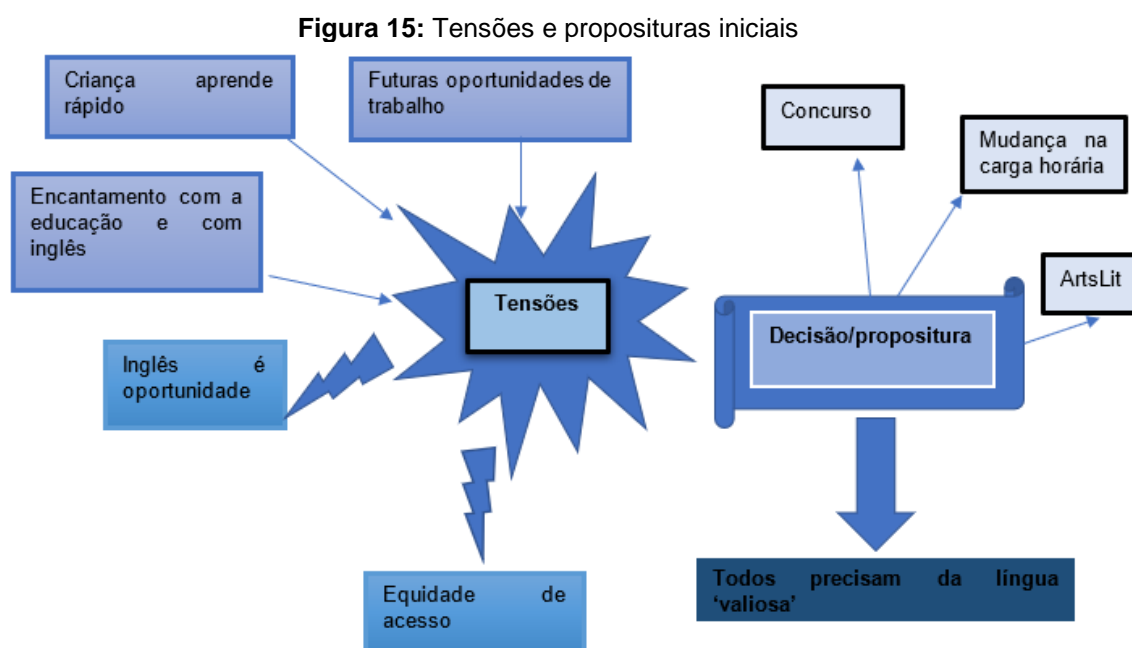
**Figura 15:** Tensões e proposituras iniciais

Criança aprende rápido

Futuras oportunidades de trabalho

Encantamento com a educação e com inglês

Tensões

Inglês é oportunidade

Equidade de acesso

Concurso

Mudança na carga horária

ArtsLit

Decisão/propositura

Todos precisam da língua 'valiosa'